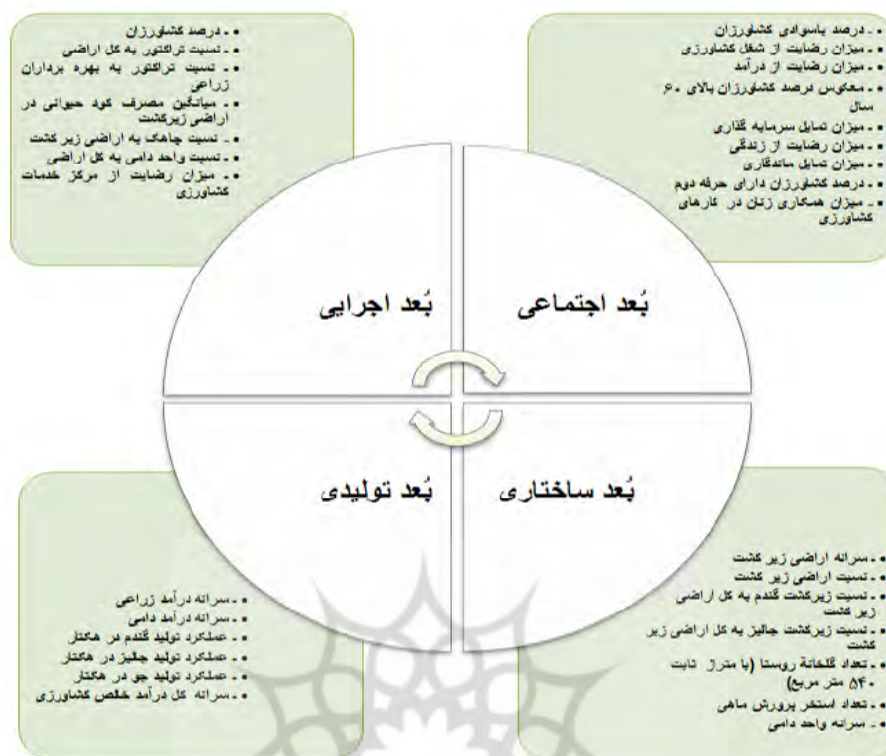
- درصد باسوادی کشاورزان
- میزان رضایت از شغل کشاورزی
- میزان رضایت از درآمد
- معکوس درصد کشاورزان بالای ۶۰ سال
- میزان تمایل سرمایه گذاری
- میزان رضایت از زندگی
- میزان تمایل ماندگاری
- درصد کشاورزان دارای حرفه دوم
- میزان همکاری زنان در کارهای کشاورزی

- درصد کشاورزان
- نسبت تراکتور به کل اراضی
- نسبت تراکتور به بهره برداران زراعی
- میانگین مصرف کود حیوانی در اراضی زیرکشت
- نسبت چاهک به اراضی زیر کشت
- نسبت واحد دامی به کل اراضی
- میزان رضایت از مرکز خدمات کشاورزی

بُعد اجرایی

بُعد اجتماعی

بُعد تولیدی

بُعد ساختاری

- سرانه درآمد زراعی
- سرانه درآمد دامی
- عملکرد تولید گندم در هکتار
- عملکرد تولید جالیز در هکتار
- عملکرد تولید جو در هکتار
- سرانه کل درآمد خالص کشاورزی

- سرانه اراضی زیر کشت
- نسبت اراضی زیر کشت
- نسبت زیرکشت گندم به کل اراضی زیر کشت
- نسبت زیرکشت جالیز به کل اراضی زیر کشت
- تعداد گلخانهٔ روستا (با متراژ ثابت ۵۴۰ متر مربع)
- تعداد استخر پرورش ماهی
- سرانه واحد دامی